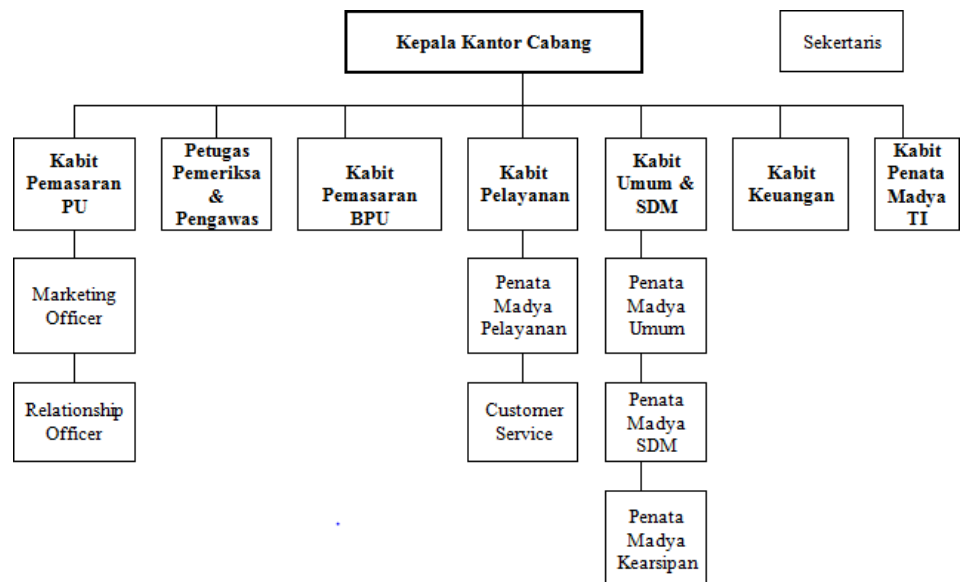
Kepala Kantor Cabang

Sekertaris

Kabit Pemasaran PU

Petugas Pemeriksa & Pengawas

Kabit Pemasaran BPU

Kabit Pelayanan

Kabit Umum & SDM

Kabit Keuangan

Kabit Penata Madya TI

Marketing Officer

Relationship Officer

Penata Madya Pelayanan

Customer Service

Penata Madya Umum

Penata Madya SDM

Penata Madya Kearsipan